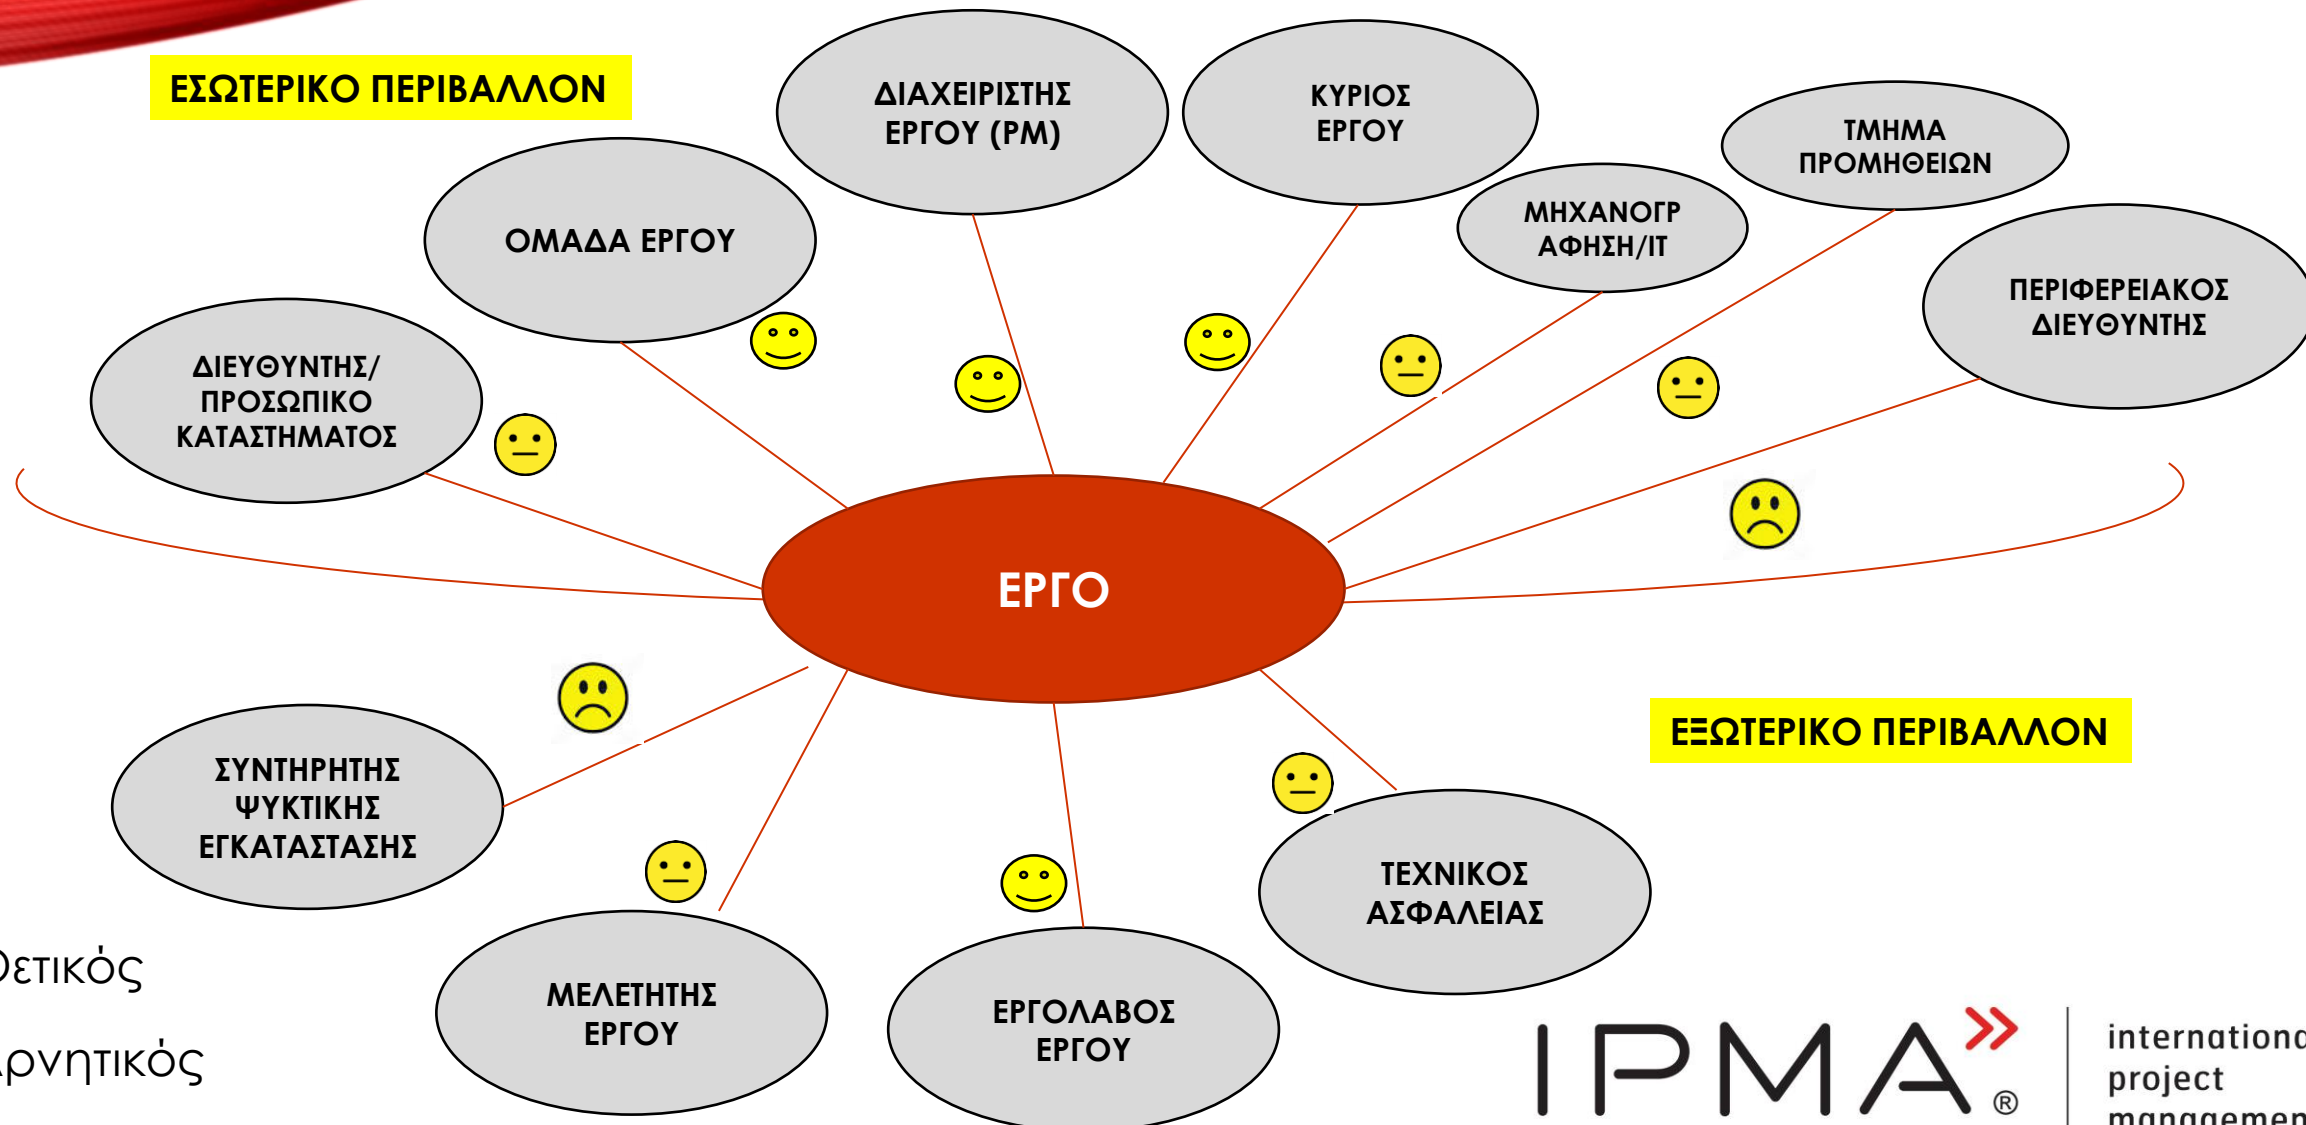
ΕΣΩΤΕΡΙΚΟ ΠΕΡΙΒΑΛΛΟΝ

ΔΙΑΧΕΙΡΙΣΤΗΣ ΕΡΓΟΥ (PM)

ΚΥΡΙΟΣ ΕΡΓΟΥ

ΤΜΗΜΑ ΠΡΟΜΗΘΕΙΩΝ

ΟΜΑΔΑ ΕΡΓΟΥ

ΜΗΧΑΝΟΓΡ ΑΦΗΣΗ/IT

ΠΕΡΙΦΕΡΕΙΑΚΟΣ ΔΙΕΥΘΥΝΤΗΣ

ΔΙΕΥΘΥΝΤΗΣ/ ΠΡΟΣΩΠΙΚΟ ΚΑΤΑΣΤΗΜΑΤΟΣ

ΕΡΓΟ

ΕΞΩΤΕΡΙΚΟ ΠΕΡΙΒΑΛΛΟΝ

ΣΥΝΤΗΡΗΤΗΣ ΨΥΚΤΙΚΗΣ ΕΓΚΑΤΑΣΤΑΣΗΣ

ΤΕΧΝΙΚΟΣ ΑΣΦΑΛΕΙΑΣ

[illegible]ετικός

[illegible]ρνητικός

ΜΕΛΕΤΗΤΗΣ ΕΡΓΟΥ

ΕΡΓΟΛΑΒΟΣ ΕΡΓΟΥ

IPMA®

internationa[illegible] project managemen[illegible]